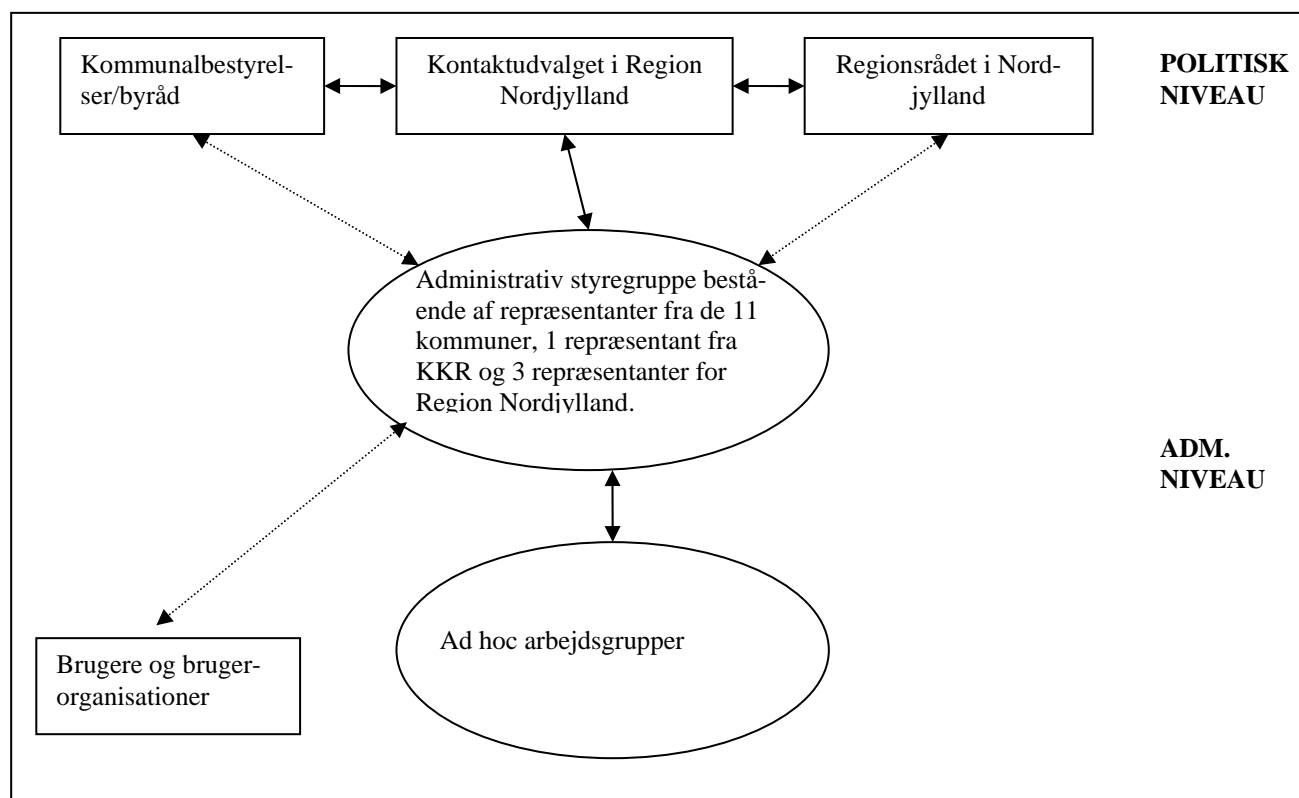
Kommunalbestyrelser/byråd

Kontaktudvalget i Region Nordjylland

Regionsrådet i Nordjylland

POLITISK NIVEAU

Administrativ styregruppe bestående af repræsentanter fra de 11 kommuner, 1 repræsentant fra KKR og 3 repræsentanter for Region Nordjylland.

ADM. NIVEAU

Ad hoc arbejdsgrupper

Brugere og brugerorganisationer